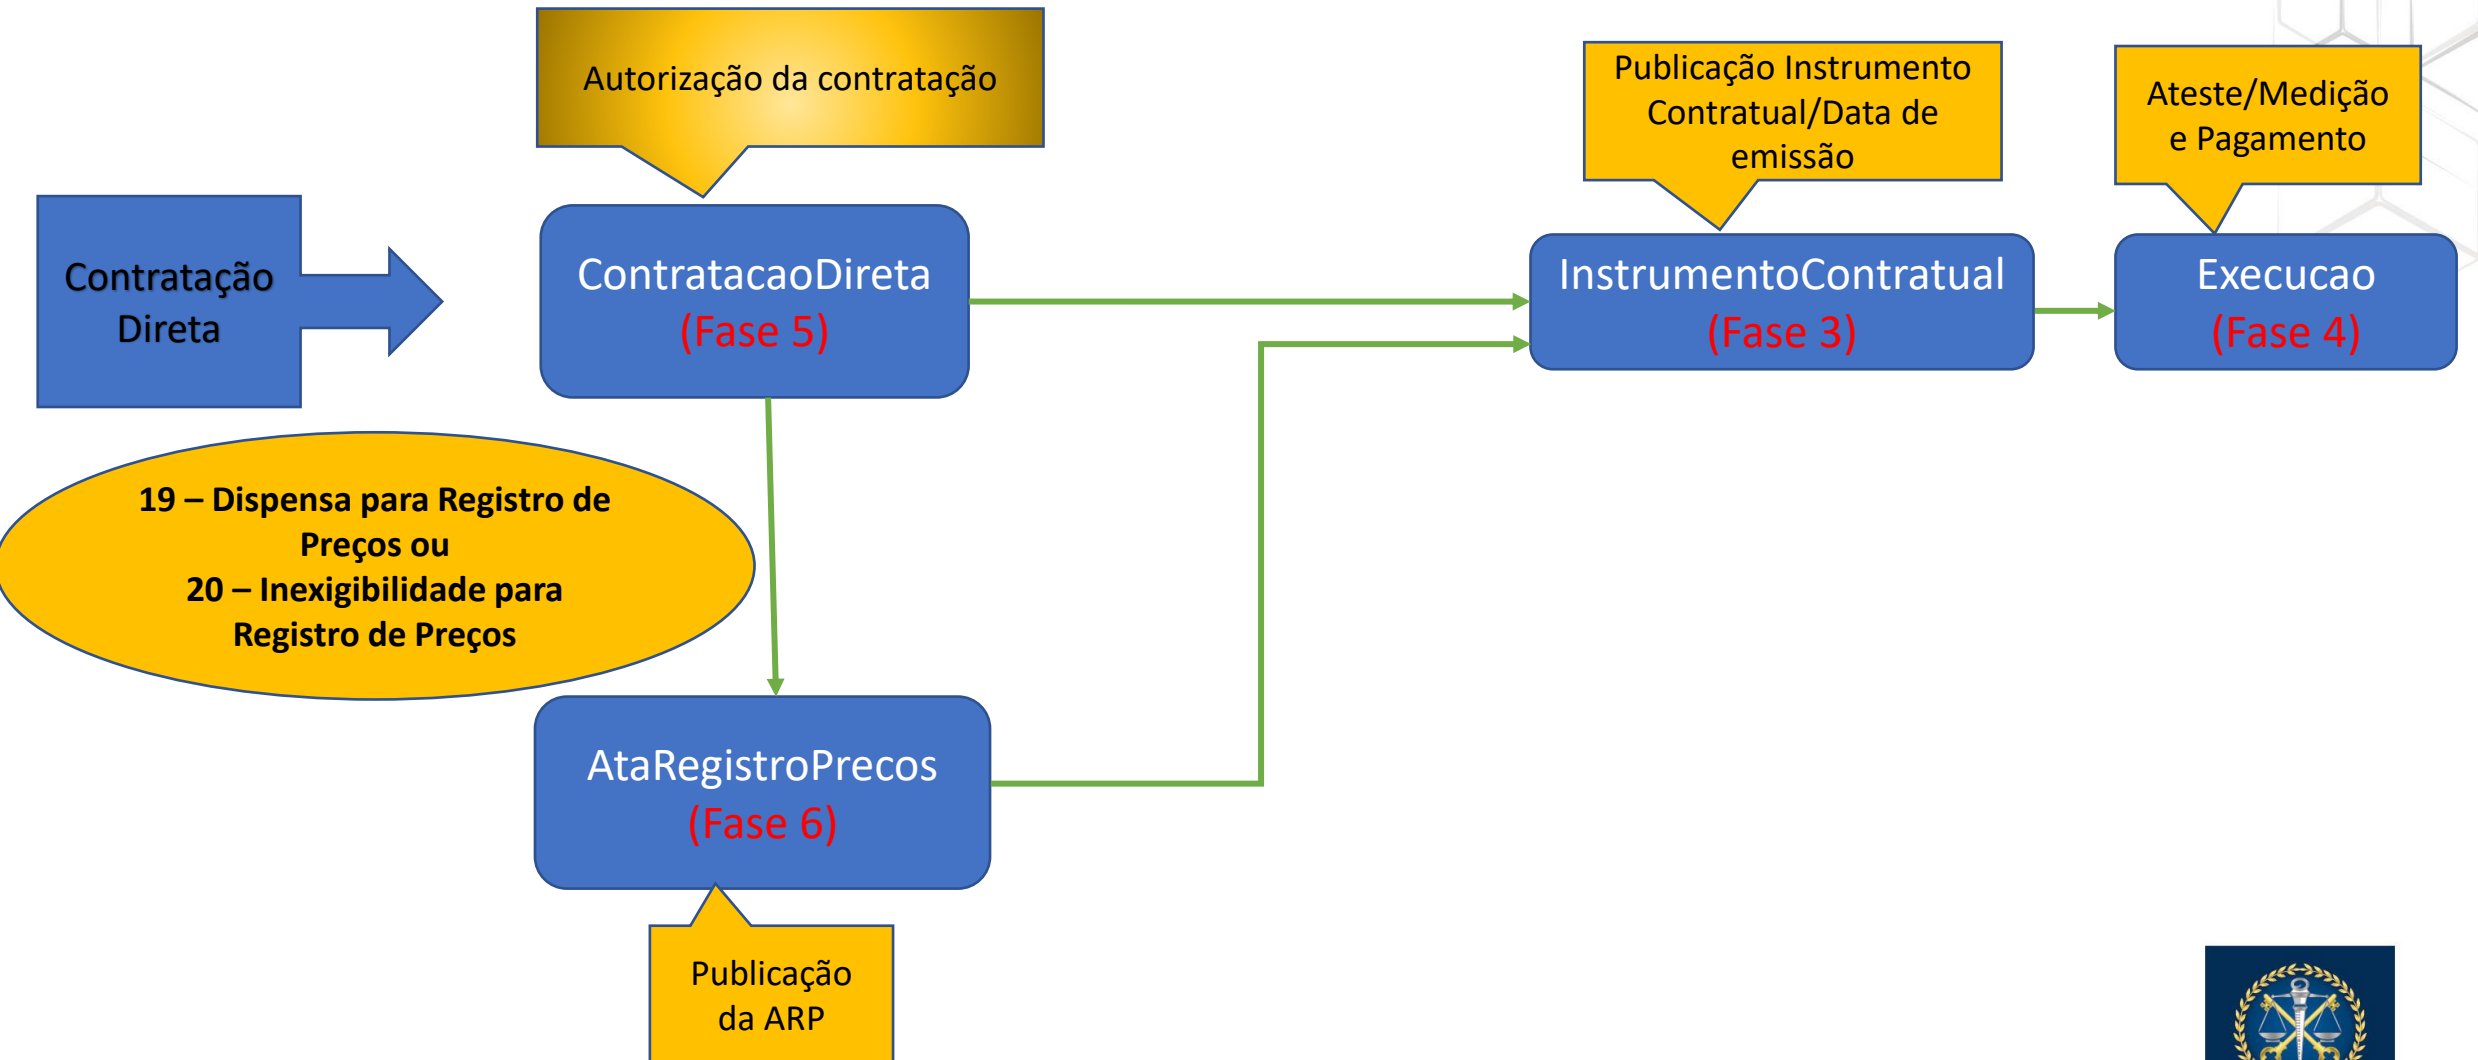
Autorização da contratação

Contratação Direta

ContratacaoDireta (Fase 5)

Publicação Instrumento Contratual/Data de emissão

Ateste/Medição e Pagamento

InstrumentoContratual (Fase 3)

Execucao (Fase 4)

19 – Dispensa para Registro de Preços ou
20 – Inexigibilidade para Registro de Preços

AtaRegistroPrecos (Fase 6)

Publicação da ARP